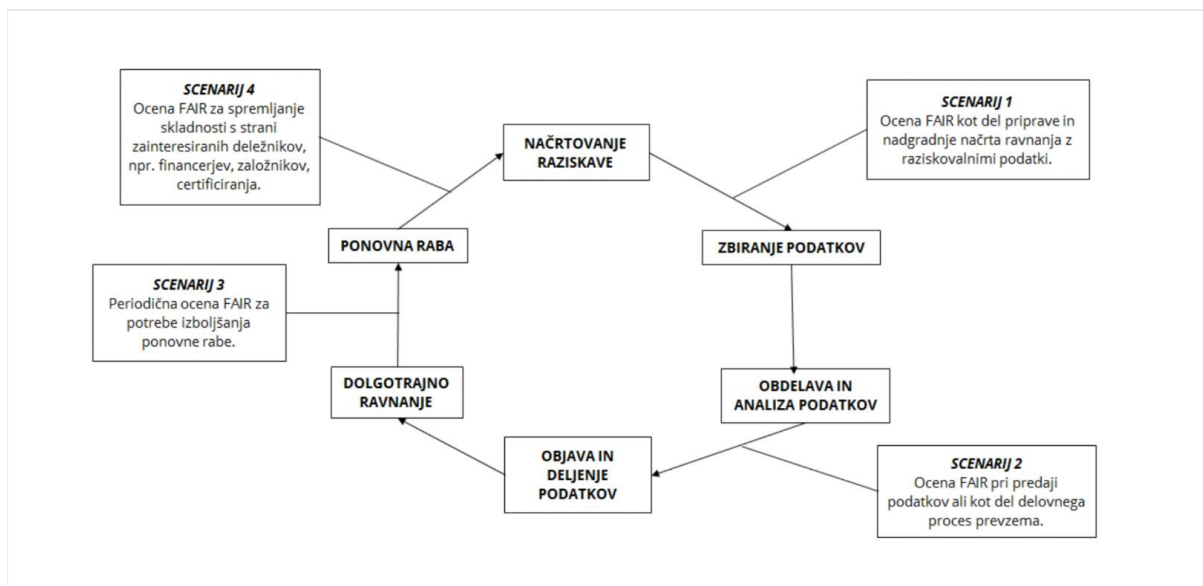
SCENARIJ 4
Ocena FAIR za spremljanje skladnosti s strani zainteresiranih deležnikov, npr. financerjev, založnikov, certificiranja.

NAČRTOVANJE RAZISKAVE

SCENARIJ 1
Ocena FAIR kot del priprave in nadgradnje načrta ravnanja z raziskovalnimi podatki.

PONOVNA RABA

ZBIRANJE PODATKOV

SCENARIJ 3
Periodična ocena FAIR za potrebe izboljšanja ponovne rabe.

DOLGOTRAJNO RAVNANJE

OBDELAVA IN ANALIZA PODATKOV

OBJAVA IN DELJENJE PODATKOV

SCENARIJ 2
Ocena FAIR pri predaji podatkov ali kot del delovnega proces prevzema.